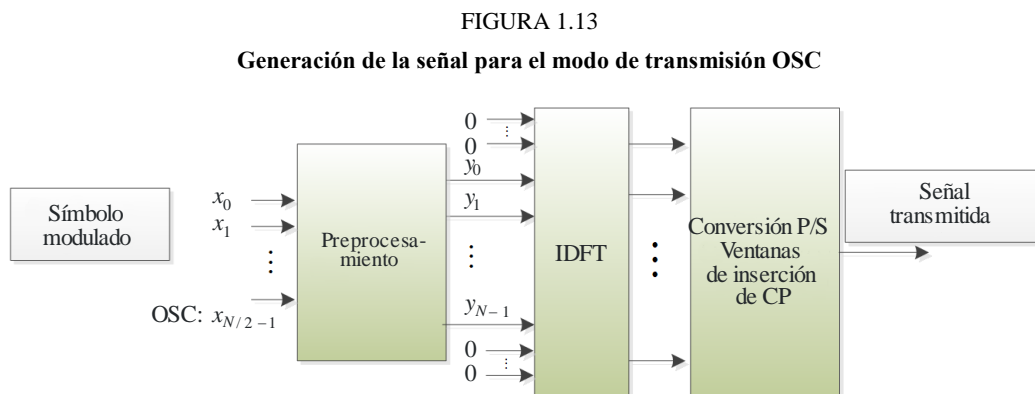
FIGURA 1.13

Generación de la señal para el modo de transmisión OSC

Símbolo modulado

$x_0$
$x_1$
⋮
OSC: $x_{N/2-1}$

Preprocesamiento

0
0
$y_0$
$y_1$
⋮
$y_{N-1}$
0
0

IDFT

Conversión P/S Ventanas de inserción de CP

Señal transmitida